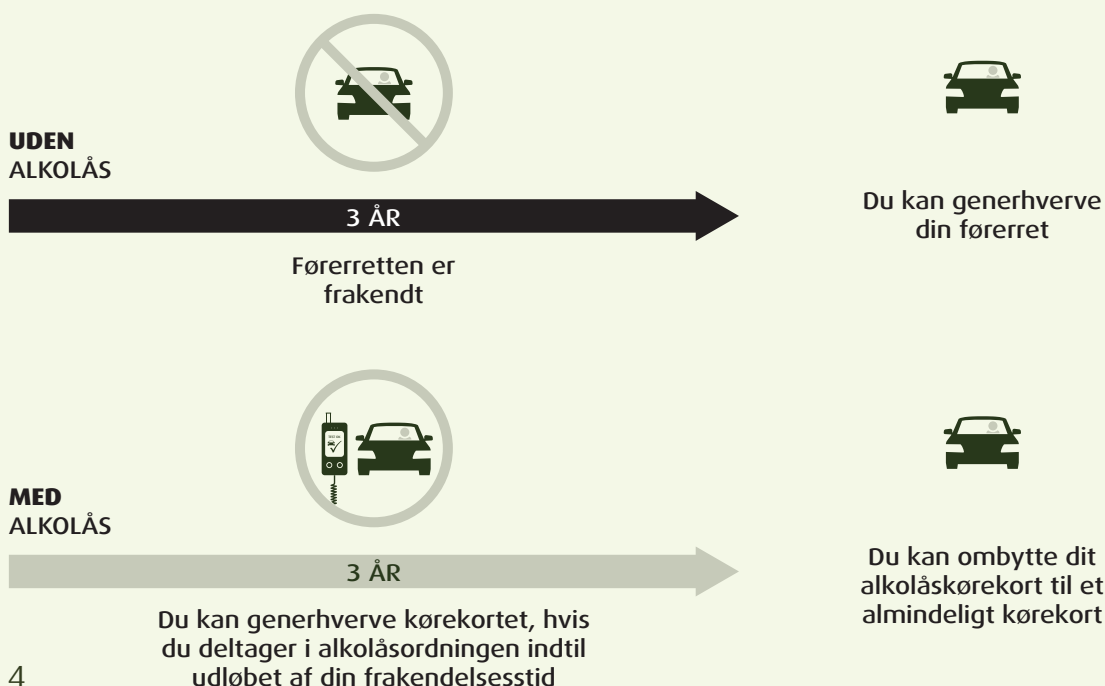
UDEN
ALKOLÅS

3 ÅR

Førerretten er frakendt

Du kan generhverve din førerret

MED
ALKOLÅS

3 ÅR

Du kan generhverve kørekortet, hvis du deltager i alkolåsordningen indtil udløbet af din frakendelsesstid

Du kan ombytte dit alkolåskørekort til et almindeligt kørekort

4